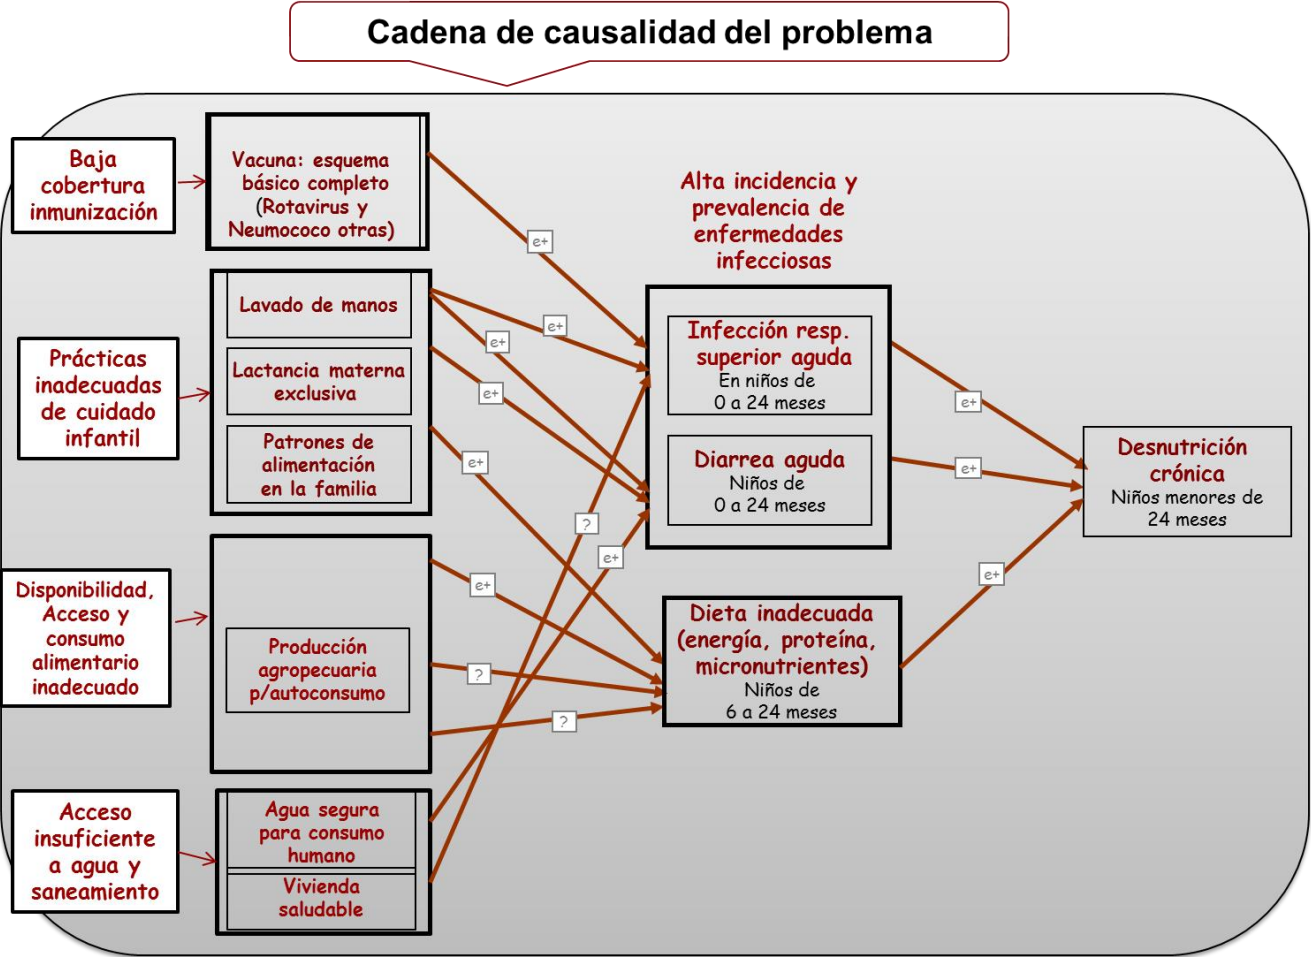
Cadena de causalidad del problema

Baja cobertura inmunización

Vacuna: esquema básico completo (Rotavirus y Neumococo otras)

Prácticas inadecuadas de cuidado infantil

Lavado de manos

Lactancia materna exclusiva

Patrones de alimentación en la familia

Disponibilidad, Acceso y consumo alimentario inadecuado

Producción agropecuaria p/autoconsumo

Acceso insuficiente a agua y saneamiento

Agua segura para consumo humano

Vivienda saludable

Alta incidencia y prevalencia de enfermedades infecciosas

Infección resp. superior aguda
En niños de 0 a 24 meses

Diarrea aguda
Niños de 0 a 24 meses

Dieta inadecuada (energía, proteína, micronutrientes)
Niños de 6 a 24 meses

Desnutrición crónica
Niños menores de 24 meses

e+
e+
e+
e+
e+
?
e+
e+
?
?
e+
e+
e+